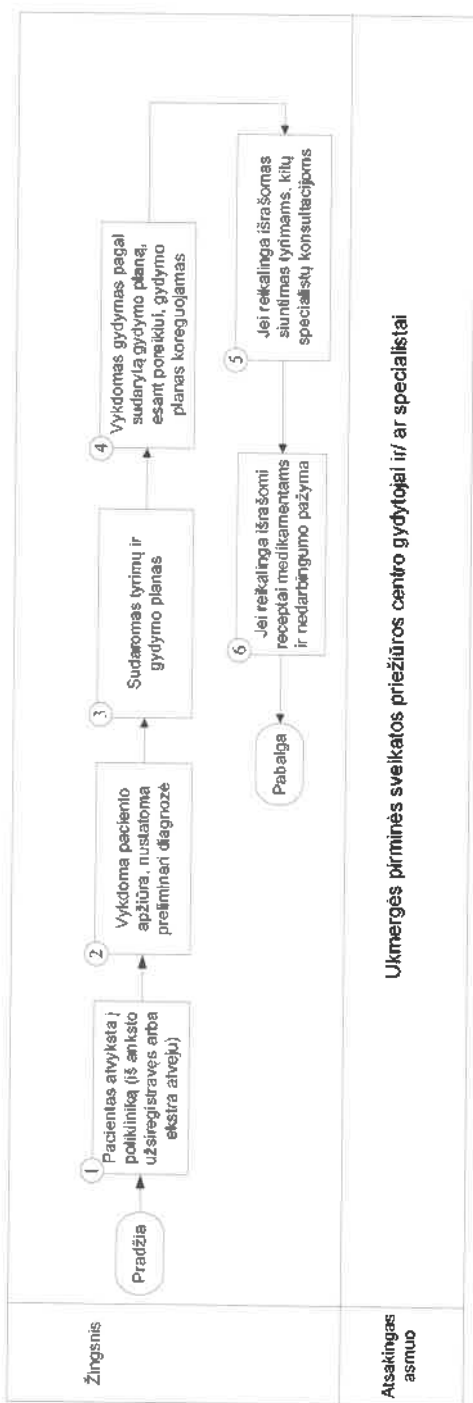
Žingsnis

Pradžia

1 Pacientas atvyksta į polikliniką (iš anksto užsiregistravęs arba ekstra atveju)

2 Vykdoma paciento apžiūra, nustatoma preliminari diagnozė

3 Sudaromas tyrimų ir gydymo planas

4 Vykdomas gydymas pagal sudarytą gydymo planą, esant poreikiui, gydymo planas koreguojamas

5 Jei reikalinga išrašomas siuntimas tyrimams, kitų specialistų konsultacijoms

6 Jei reikalinga išrašomi receptai medikamentams ir nedarbingumo pažyma

Pabaiga

Atsakingas asmuo

Ukmergės pirminės sveikatos priežiūros centro gydytojai ir/ ar specialistai